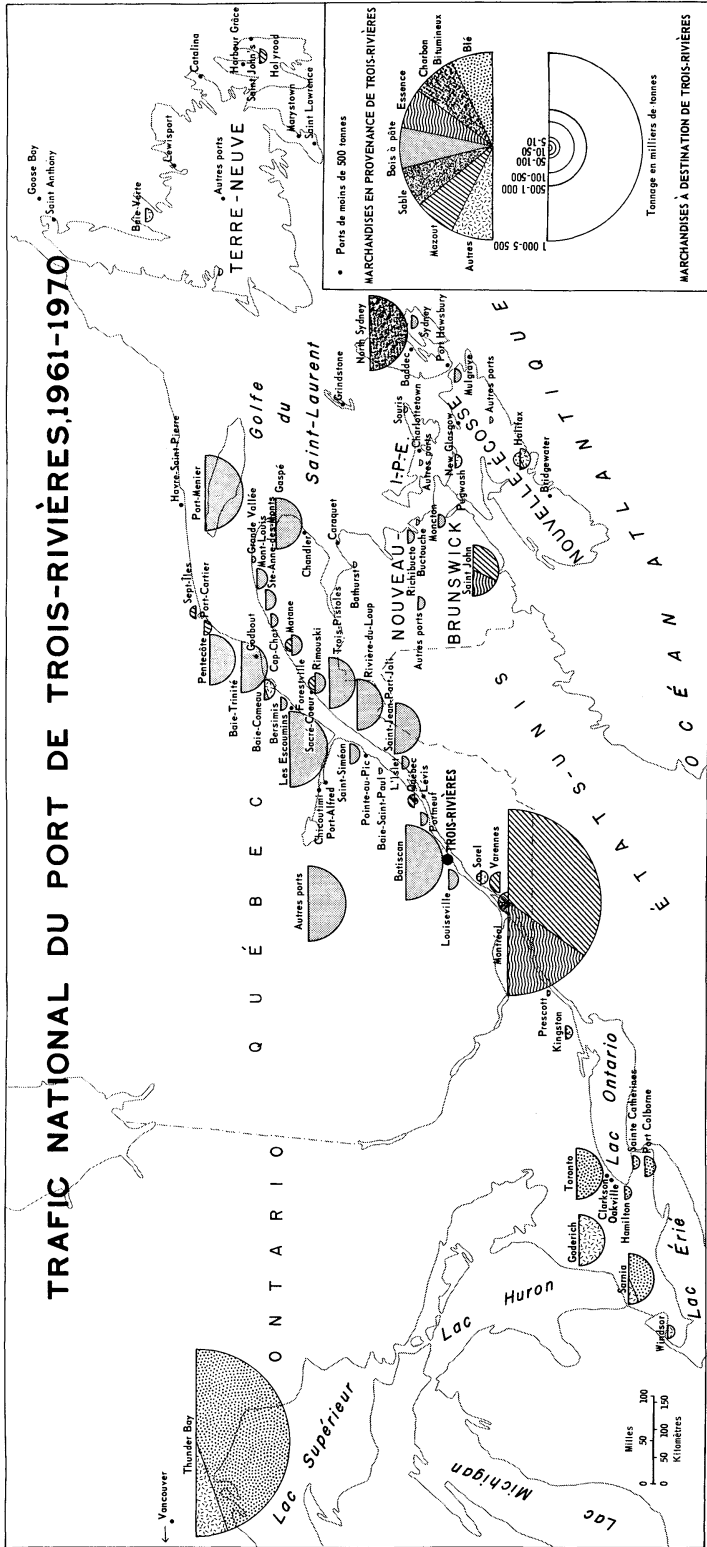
TRAFIC NATIONAL DU PORT DE TROIS-RIVIÈRES, 1961-1970

• Ports de moins de 500 tonnes
MARCHANDISES EN PROVENANCE DE TROIS-RIVIÈRES
Blé
Charbon
Bitumineux
Essence
Bois à pâte
Sable
Mazout
Autres
1 000-5 500
500-1 000
100-500
50-100
10-50
0-10
Tonnage en milliers de tonnes
MARCHANDISES À DESTINATION DE TROIS-RIVIÈRES

TERRE-NEUVE
Goose Bay
Saint Anthony
Baie-Verte
Lewisport
Catalina
Harbour Grace
Saint John's
Holyrood
Autres ports
Marystown
Saint Lawrence

Golfe du Saint-Laurent
Havre-Saint-Pierre
Port-Menier
Sept-Îles
Port-Cartier
Pentecôte
Godbout
Baie-Trinité
Baie-Comeau
Bersimis
Cap-Chat
Matane
Grande Vallée
Mont-Louis
Ste-Anne-des-Monts
Gaspé
Chandler
Caraquet
Bathurst
Grindstone
North Sydney
Sydney
Baddeck
Port Hawksbury
Mulgrave
Autres ports
Halifax
Bridgewater
Souris
Charlottetown
Autres ports
New Glasgow
Pugwash
Moncton
Richibucto
Buctouche
Autres ports
Saint John
I.-P.-E.
NOUVEAU-BRUNSWICK
NOUVELLE-ÉCOSSE
OCÉAN ATLANTIQUE
ÉTATS-UNIS

QUÉBEC
Forestville
Les Escoumins
Sacré-Coeur
Rimouski
Trois-Pistoles
Rivière-du-Loup
Saint-Jean-Port-Joli
Saint-Siméon
Chicoutimi
Port-Alfred
Pointe-au-Pic
Baie-Saint-Paul
L'Islet
Québec
Lévis
Portneuf
Batiscan
TROIS-RIVIÈRES
Sorel
Varennes
Louiseville
Montréal
Autres ports

ONTARIO
Prescott
Kingston
Lac Ontario
Toronto
Clarkson
Oakville
Hamilton
Sainte Catherines
Port Colborne
Goderich
Sarnia
Windsor
Lac Huron
Lac Érié
Lac Supérieur
Thunder Bay
Vancouver
Lac Michigan

Milles
0 50 100
0 50 100 150
Kilomètres